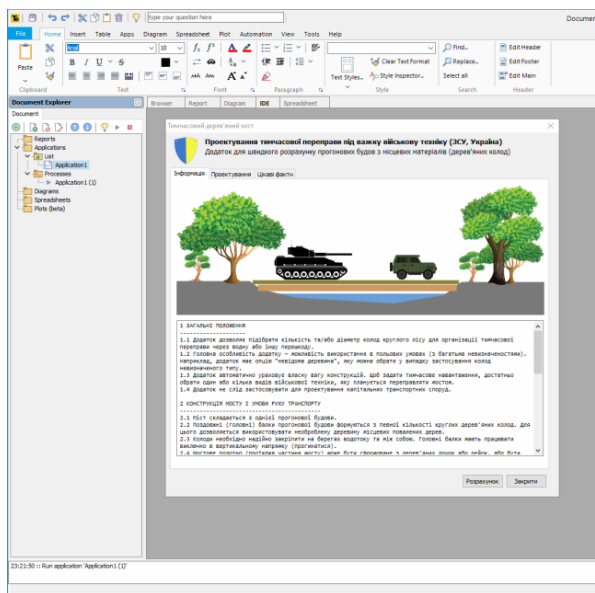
type your question here
Documen

File | Home | Insert | Table | Apps | Diagram | Spreadsheet | Plot | Automation | View | Tools | Help

Paste
Clipboard
Arial
10
Text
Font
Paragraph
Text Styles
Clear Text Format
Style Inspector...
Style
Find...
Replace...
Select all
Search
Edit Header
Edit Footer
Edit Main
Header

Document Explorer
Document
Reports
Applications
List
Application1
Processes
Application1 (1)
Diagrams
Spreadsheets
Plots (beta)

Browser | Report | Diagram | IDE | Spreadsheet

Тимчасовий дерев'яний міст

Проектування тимчасової переправи під важку військову техніку (ЗСУ, Україна)
Додаток для швидкого розрахунку прогонових будов з місцевих матеріалів (дерев'яних колод)

Інформація | Проектування | Цікаві факти

1 ЗАГАЛЬНІ ПОЛОЖЕННЯ
--------------------
1.1 Додаток дозволяє підібрати кількість та/або діаметр колод круглого лісу для організації тимчасової переправи через водну або іншу перешкоду.
1.2 Головна особливість додатку – можливість використання в польових умовах (з багатьма невизначеностями). Наприклад, додаток має опцію "невідоме деревина", яку можна обрати у випадку застосування колод невизначеного типу.
1.3 Додаток автоматично враховує власну вагу конструкцій. Щоб задати тимчасове навантаження, достатньо обрати один або кілька видів військової техніки, яку планується переправляти мостом.
1.4 Додаток не слід застосовувати для проектування капітальних транспортних споруд.

2 КОНСТРУКЦІЯ МОСТУ І УМОВИ РУХУ ТРАНСПОРТУ
--------------------------------------------
2.1 Міст складається з однієї прогонової будови.
2.2 Поздовжні (головні) балки прогонової будови формуються з певної кількості круглих дерев'яних колод. Для цього дозволяється використовувати необроблену деревину місцевих повалених дерев.
2.3 Колоди необхідно надійно закріпити на берегах водотоку та між собою. Головні балки мають працювати виключно в вертикальному напрямку (прогинатися).
2.4 Постове полотно (проїзна частина мосту) може бути сформоване з дерев'яних дошок або брівок, або бути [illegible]

Розрахунок | Закрити

23:21:50 :: Run application 'Application1 (1)'